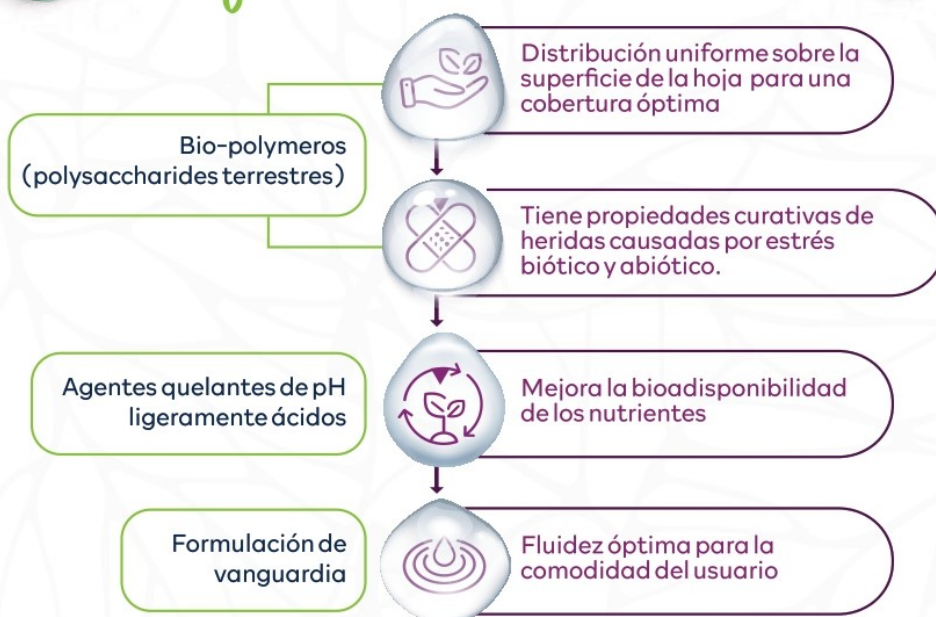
Distribución uniforme sobre la superficie de la hoja para una cobertura óptima

Bio-polymeros (polysaccharides terrestres)

Tiene propiedades curativas de heridas causadas por estrés biótico y abiótico.

Agentes quelantes de pH ligeramente ácidos

Mejora la bioadisponibilidad de los nutrientes

Formulación de vanguardia

Fluidez óptima para la comodidad del usuario